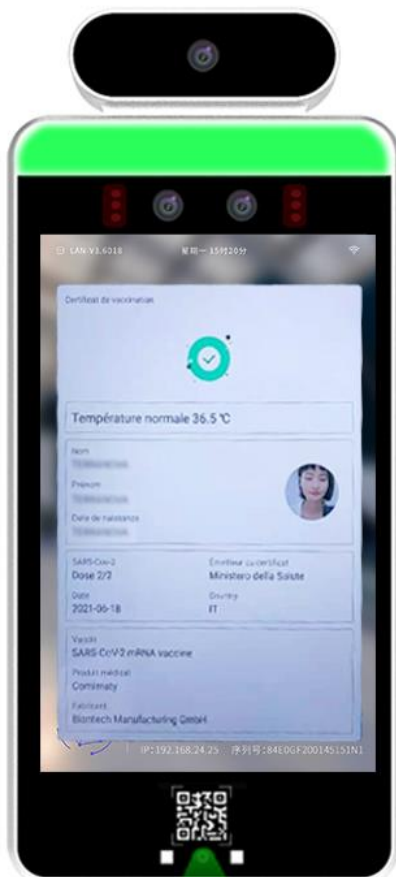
LAN-V1.6018 星期一 15时20分

Certificat de vaccination

Température normale 36.5 ℃

Nom
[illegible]

Prénom
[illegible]

Date de naissance
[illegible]

SARS-CoV-2
Dose 2/2

Emetteur certificat
Ministero della Salute

Date
2021-06-18

Country
IT

Vaccin
SARS-CoV-2 mRNA vaccine

Produit médical
Comirnaty

Fabricant
Biontech Manufacturing GmbH

IP: 192.168.24.25 序列号: 84E0GF200145151N1